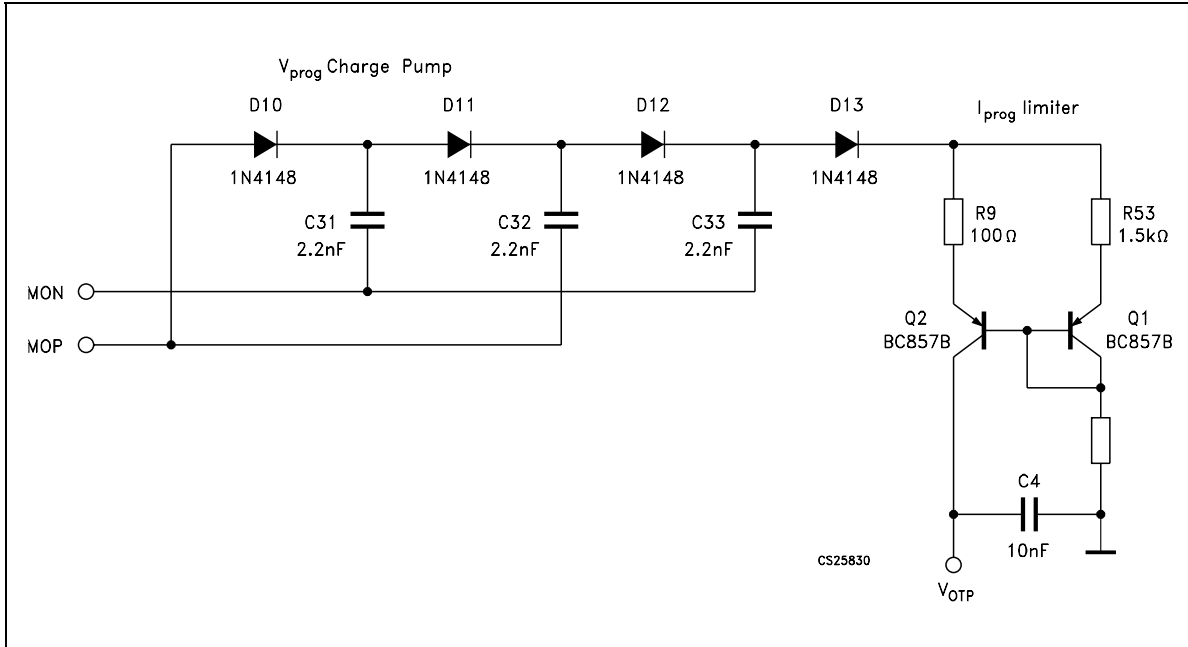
$V_{prog}$ Charge Pump

D10
1N4148

D11
1N4148

D12
1N4148

D13
1N4148

$I_{prog}$ limiter

C31
2.2nF

C32
2.2nF

C33
2.2nF

R9
100 Ω

R53
1.5kΩ

MON

MOP

Q2
BC857B

Q1
BC857B

C4
10nF

CS25830

$V_{OTP}$